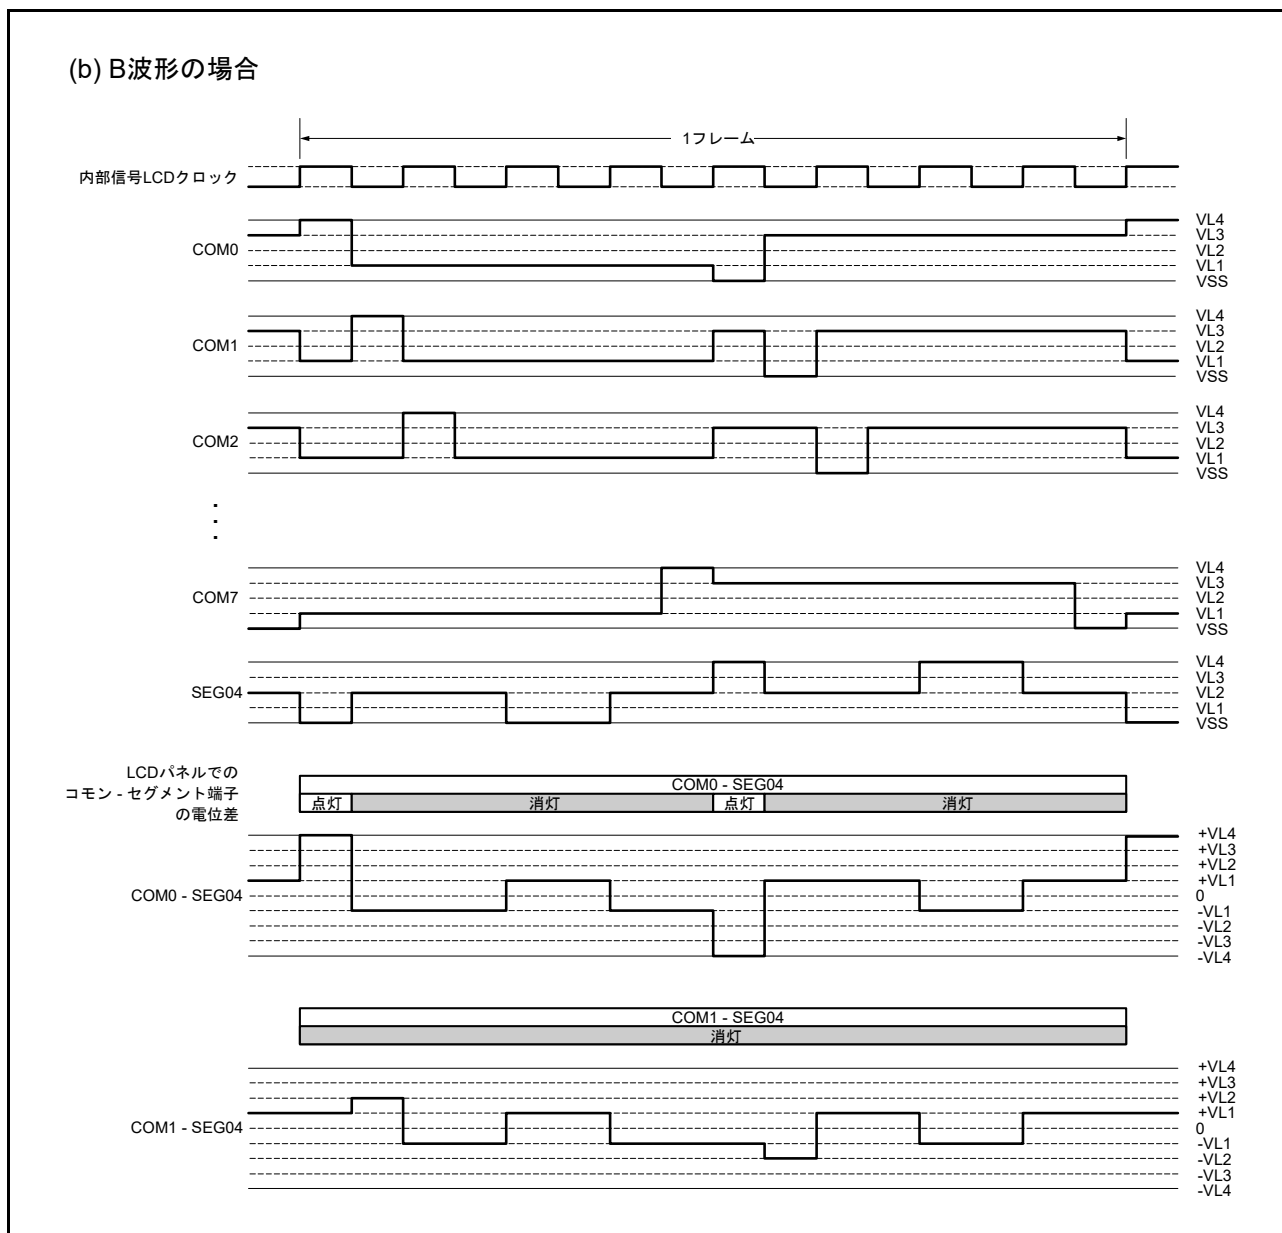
(b) B波形の場合

1フレーム

内部信号LCDクロック

COM0

VL4
VL3
VL2
VL1
VSS

COM1

VL4
VL3
VL2
VL1
VSS

COM2

VL4
VL3
VL2
VL1
VSS

⋮

COM7

VL4
VL3
VL2
VL1
VSS

SEG04

VL4
VL3
VL2
VL1
VSS

LCDパネルでのコモン - セグメント端子の電位差

COM0 - SEG04

点灯 消灯 点灯 消灯

COM0 - SEG04

+VL4
+VL3
+VL2
+VL1
0
-VL1
-VL2
-VL3
-VL4

COM1 - SEG04

消灯

COM1 - SEG04

+VL4
+VL3
+VL2
+VL1
0
-VL1
-VL2
-VL3
-VL4